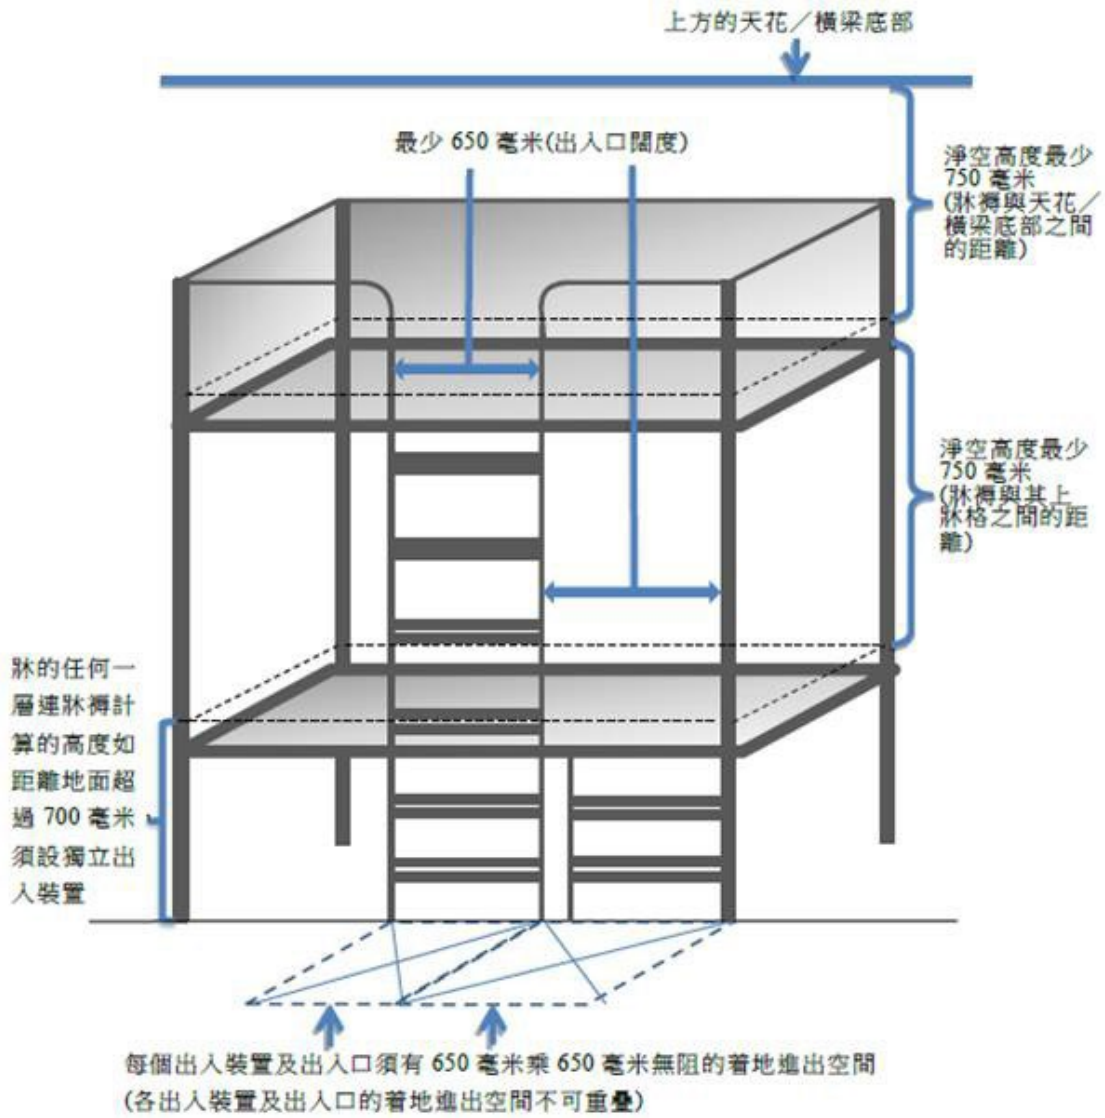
上方的天花／橫梁底部

最少 650 毫米(出入口闊度)

淨空高度最少 750 毫米 (牀褥與天花／橫梁底部之間的距離)

淨空高度最少 750 毫米 (牀褥與其上牀格之間的距離)

牀的任何一層連牀褥計算的高度如距離地面超過 700 毫米須設獨立出入裝置

每個出入裝置及出入口須有 650 毫米乘 650 毫米無阻的着地進出空間
(各出入裝置及出入口的着地進出空間不可重疊)